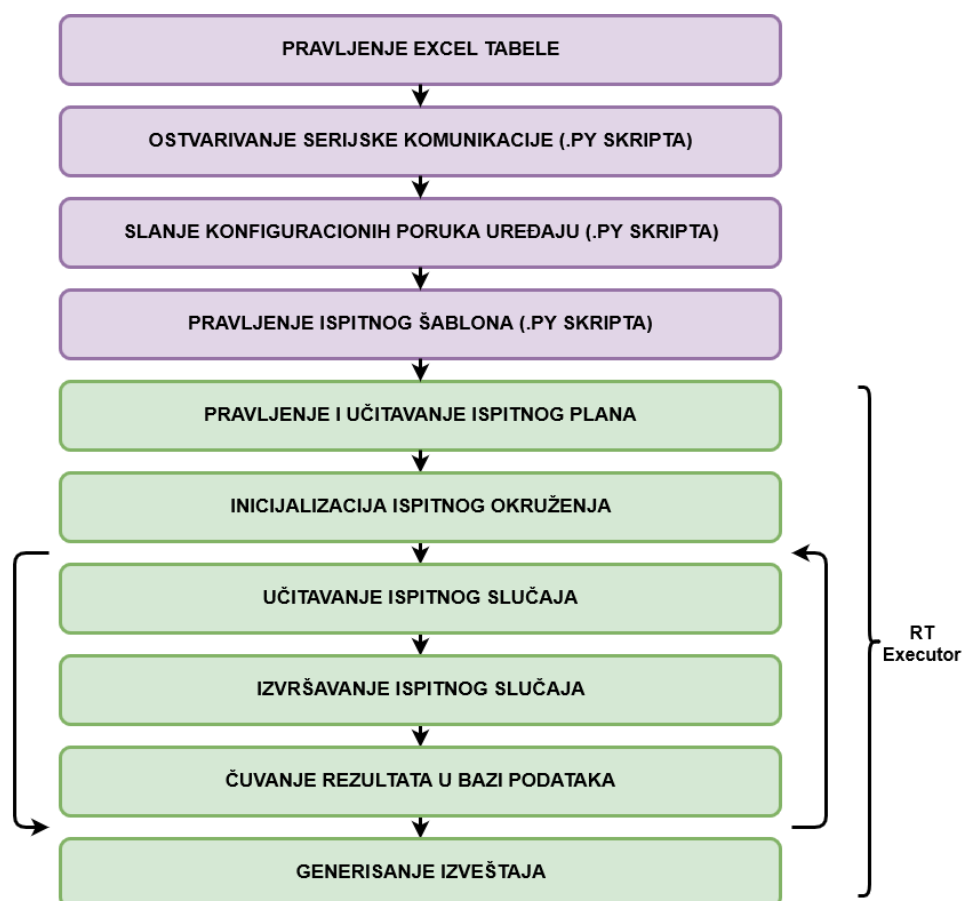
PRAVLJENJE EXCEL TABELE

OSTVARIVANJE SERIJSKE KOMUNIKACIJE (.PY SKRIPTA)

SLANJE KONFIGURACIONIH PORUKA UREĐAJU (.PY SKRIPTA)

PRAVLJENJE ISPITNOG ŠABLONA (.PY SKRIPTA)

PRAVLJENJE I UČITAVANJE ISPITNOG PLANA

INICIJALIZACIJA ISPITNOG OKRUŽENJA

UČITAVANJE ISPITNOG SLUČAJA

IZVRŠAVANJE ISPITNOG SLUČAJA

ČUVANJE REZULTATA U BAZI PODATAKA

GENERISANJE IZVEŠTAJA

RT Executor